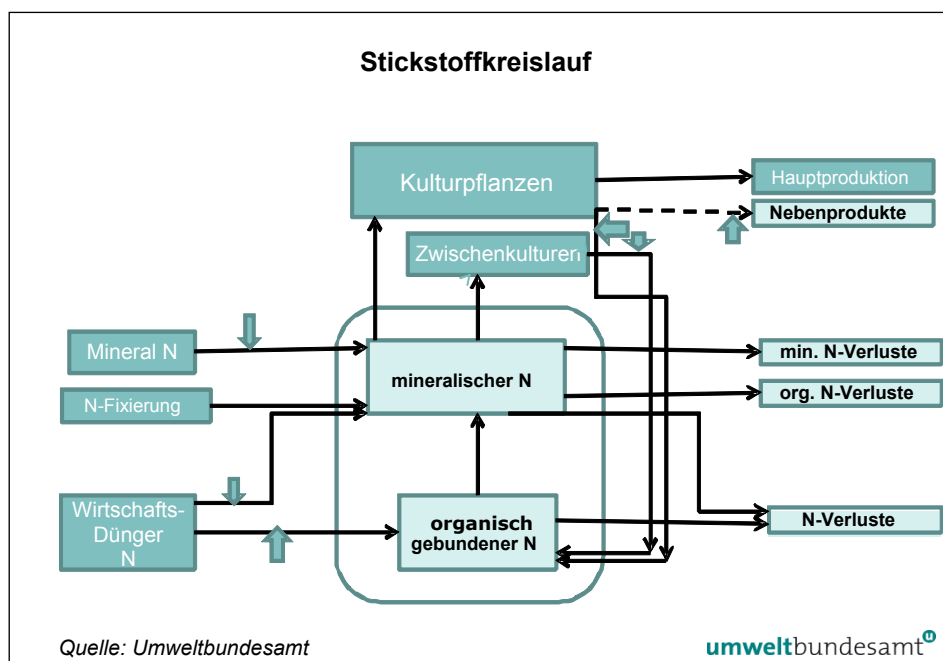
Stickstoffkreislauf

Kulturpflanzen

Hauptproduktion

Nebenprodukte

Zwischenkulturen

Mineral N

mineralischer N

min. N-Verluste

org. N-Verluste

N-Fixierung

Wirtschafts-Dünger N

organisch gebundener N

N-Verluste

Quelle: Umweltbundesamt

umweltbundesamt